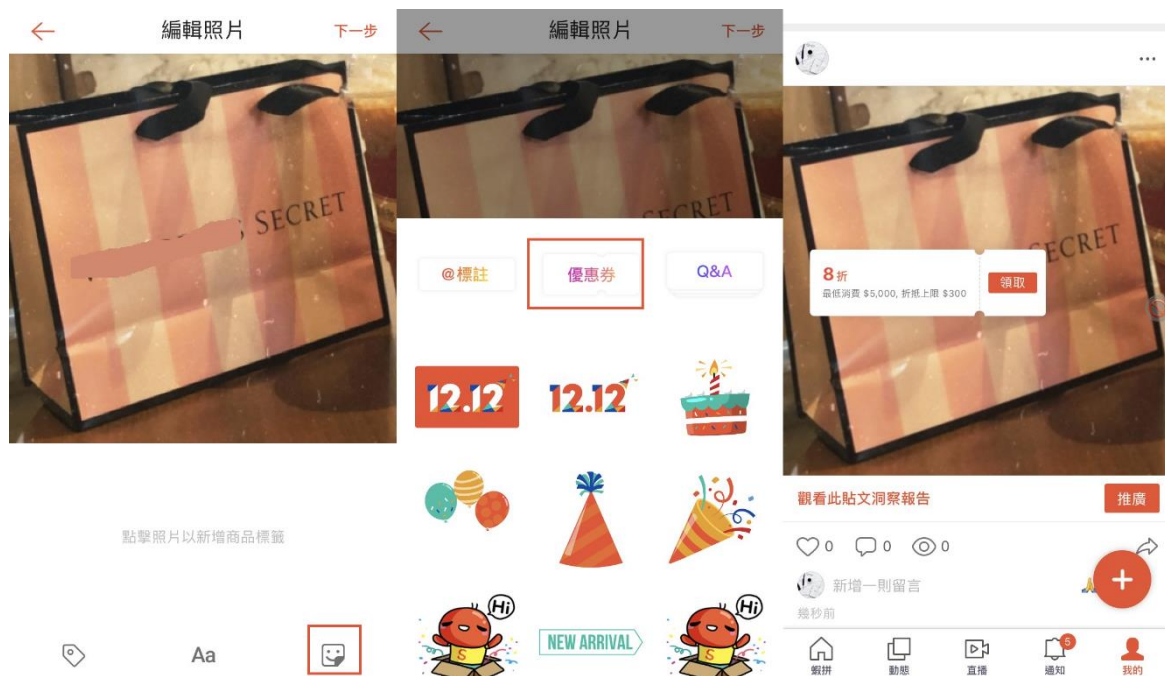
編輯照片 下一步

SECRET

點擊照片以新增商品標籤

Aa

編輯照片 下一步

SECRET

@標註 優惠券 Q&A

12.12 12.12

Hi S

NEW ARRIVAL

Hi S

...

SECRET

8折 最低消費 \$5,000, 折抵上限 \$300 領取

觀看此貼文洞察報告 推廣

0 0 0

新增一則留言

幾秒前

蝦拼 動態 直播 5 通知 我的